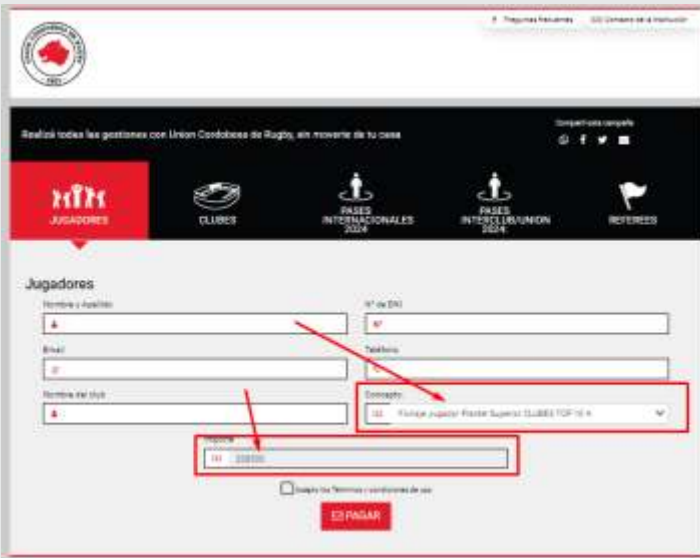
Preguntas frecuentes    Contacto de la Institución

Realizá todas las gestiones con Union Cordobesa de Rugby, sin moverte de tu casa

Compartí esta campaña

JUGADORES

CLUBES

PASES INTERNACIONALES 2024

PASES INTERCLUB/UNION 2024

REFEREES

Jugadores

Nombre y Apellido

N° de DNI

Email

Teléfono

Nombre del club

Concepto

Fichaje Jugador Plantel Superior CLUBES TOP 10 A

Importe

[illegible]

Acepto los Términos y condiciones de uso

PAGAR